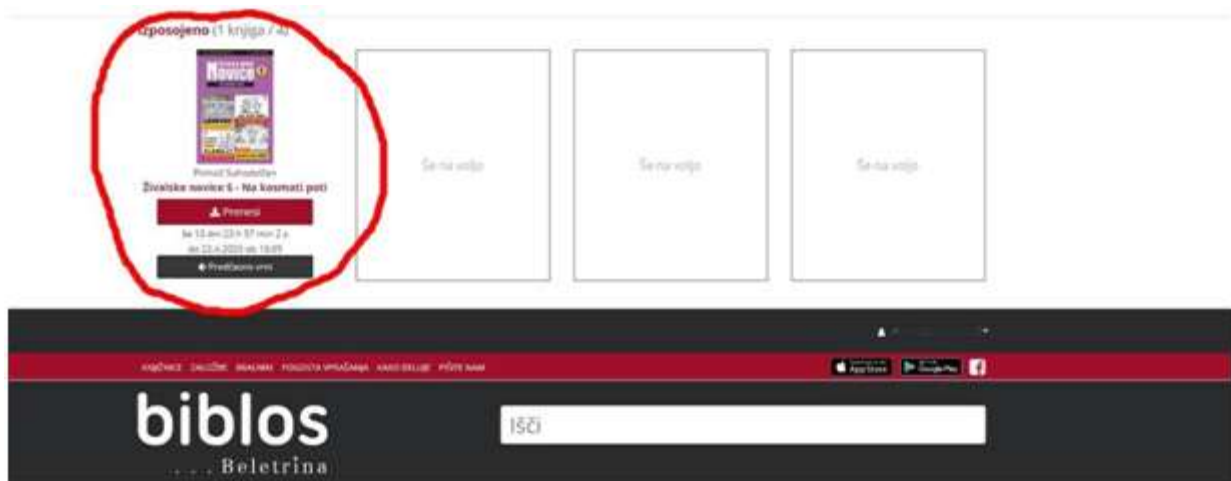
Izposojeno (1 knjiga / 4)

Novice

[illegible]

Živalske novice 6 - Na kosmati poti

Prenesi

še 10 dni 23 h 57 min 2 s

do 23.4.2020 ob 18:09

Predčasno vrni

Še na voljo

Še na voljo

Še na voljo

KNJIŽNICE ZALOŽBE BRALNIK POGOSTA VPRAŠANJA KAKO DELUJE PIŠITE NAM

App Store Google Play

biblos

. . . . Beletrina

Išči